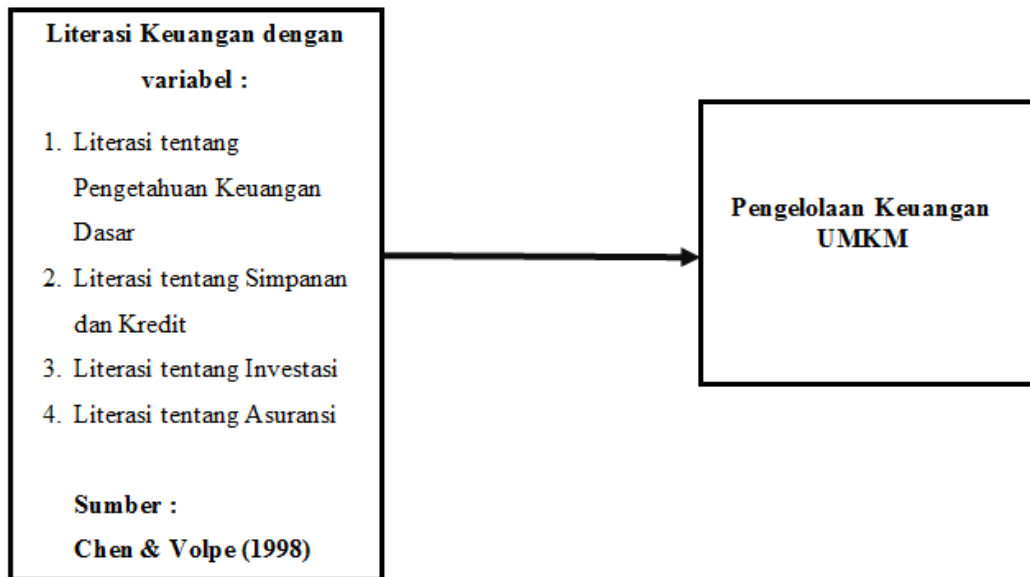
Literasi Keuangan dengan variabel :

1. Literasi tentang Pengetahuan Keuangan Dasar
2. Literasi tentang Simpanan dan Kredit
3. Literasi tentang Investasi
4. Literasi tentang Asuransi

Sumber :
Chen & Volpe (1998)

Pengelolaan Keuangan UMKM